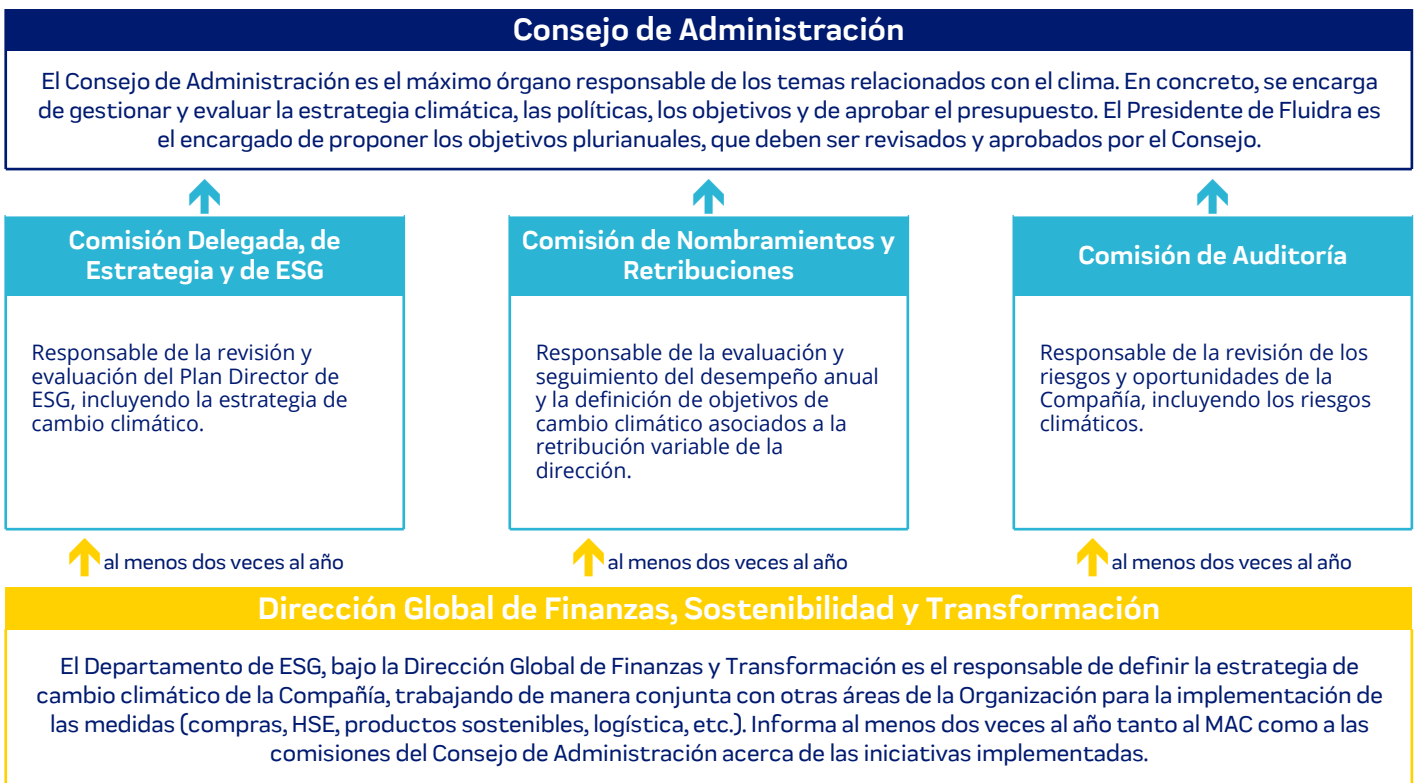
Consejo de Administración

El Consejo de Administración es el máximo órgano responsable de los temas relacionados con el clima. En concreto, se encarga de gestionar y evaluar la estrategia climática, las políticas, los objetivos y de aprobar el presupuesto. El Presidente de Fluidra es el encargado de proponer los objetivos plurianuales, que deben ser revisados y aprobados por el Consejo.

Comisión Delegada, de Estrategia y de ESG

Responsable de la revisión y evaluación del Plan Director de ESG, incluyendo la estrategia de cambio climático.

Comisión de Nombramientos y Retribuciones

Responsable de la evaluación y seguimiento del desempeño anual y la definición de objetivos de cambio climático asociados a la retribución variable de la dirección.

Comisión de Auditoría

Responsable de la revisión de los riesgos y oportunidades de la Compañía, incluyendo los riesgos climáticos.

al menos dos veces al año

al menos dos veces al año

al menos dos veces al año

Dirección Global de Finanzas, Sostenibilidad y Transformación

El Departamento de ESG, bajo la Dirección Global de Finanzas y Transformación es el responsable de definir la estrategia de cambio climático de la Compañía, trabajando de manera conjunta con otras áreas de la Organización para la implementación de las medidas (compras, HSE, productos sostenibles, logística, etc.). Informa al menos dos veces al año tanto al MAC como a las comisiones del Consejo de Administración acerca de las iniciativas implementadas.